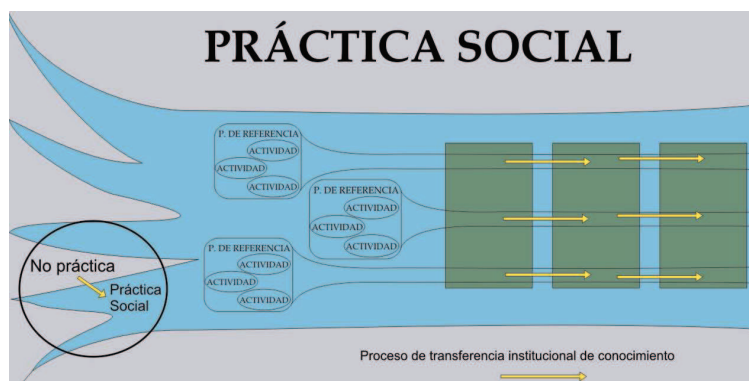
PRÁCTICA SOCIAL

P. DE REFERENCIA
ACTIVIDAD
ACTIVIDAD
ACTIVIDAD

P. DE REFERENCIA
ACTIVIDAD
ACTIVIDAD
ACTIVIDAD

P. DE REFERENCIA
ACTIVIDAD
ACTIVIDAD
ACTIVIDAD

No práctica
Práctica Social

Proceso de transferencia institucional de conocimiento